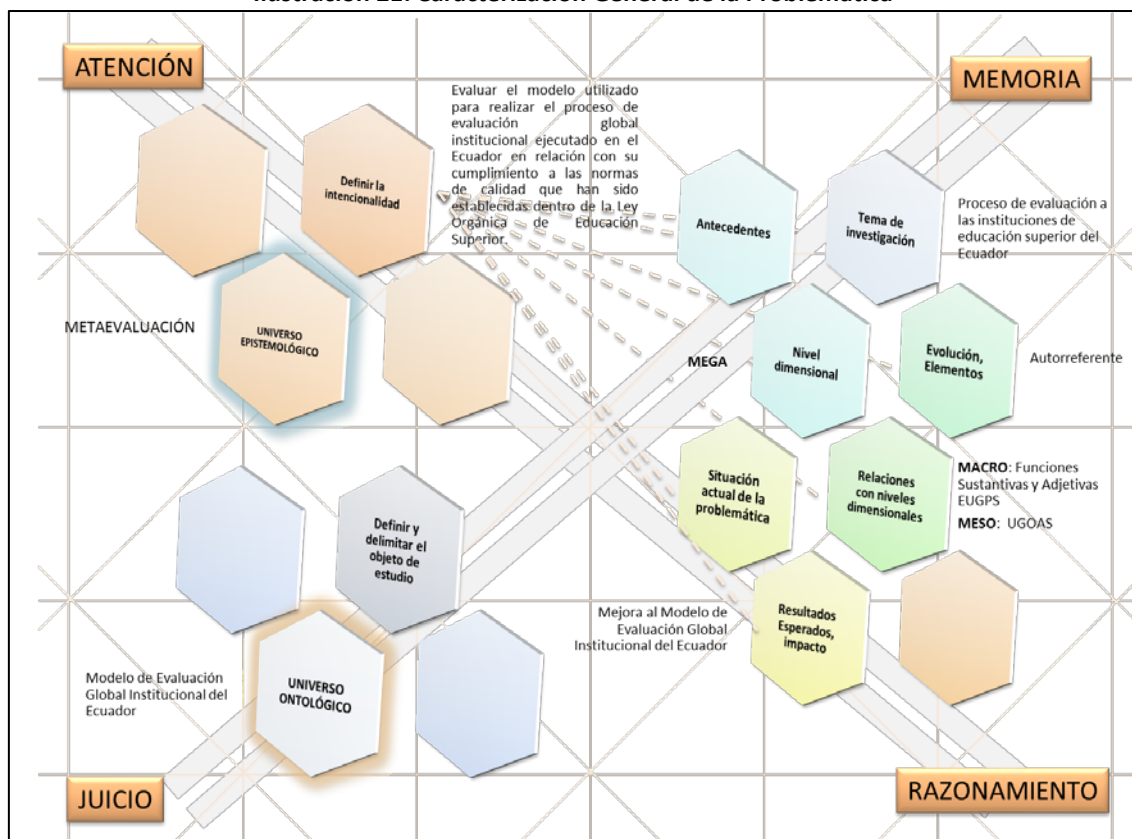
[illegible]

ATENCIÓN

MEMORIA

Evaluar el modelo utilizado para realizar el proceso de evaluación global institucional ejecutado en el Ecuador en relación con su cumplimiento a las normas de calidad que han sido establecidas dentro de la Ley Orgánica de Educación Superior

Definir la intencionalidad

Antecedentes

Tema de investigación

Proceso de evaluación a las instituciones de educación superior del Ecuador

METAEVALUACIÓN

UNIVERSO EPISTEMOLÓGICO

MEGA

Nivel dimensional

Evolución, Elementos

Autorreferente

Situación actual de la problemática

Relaciones con niveles dimensionales

**MACRO**: Funciones Sustantivas y Adjetivas EUGPS

**MESO**: UGOAS

Definir y delimitar el objeto de estudio

Mejora al Modelo de Evaluación Global Institucional del Ecuador

Resultados Esperados, impacto

Modelo de Evaluación Global Institucional del Ecuador

UNIVERSO ONTOLÓGICO

JUICIO

RAZONAMIENTO